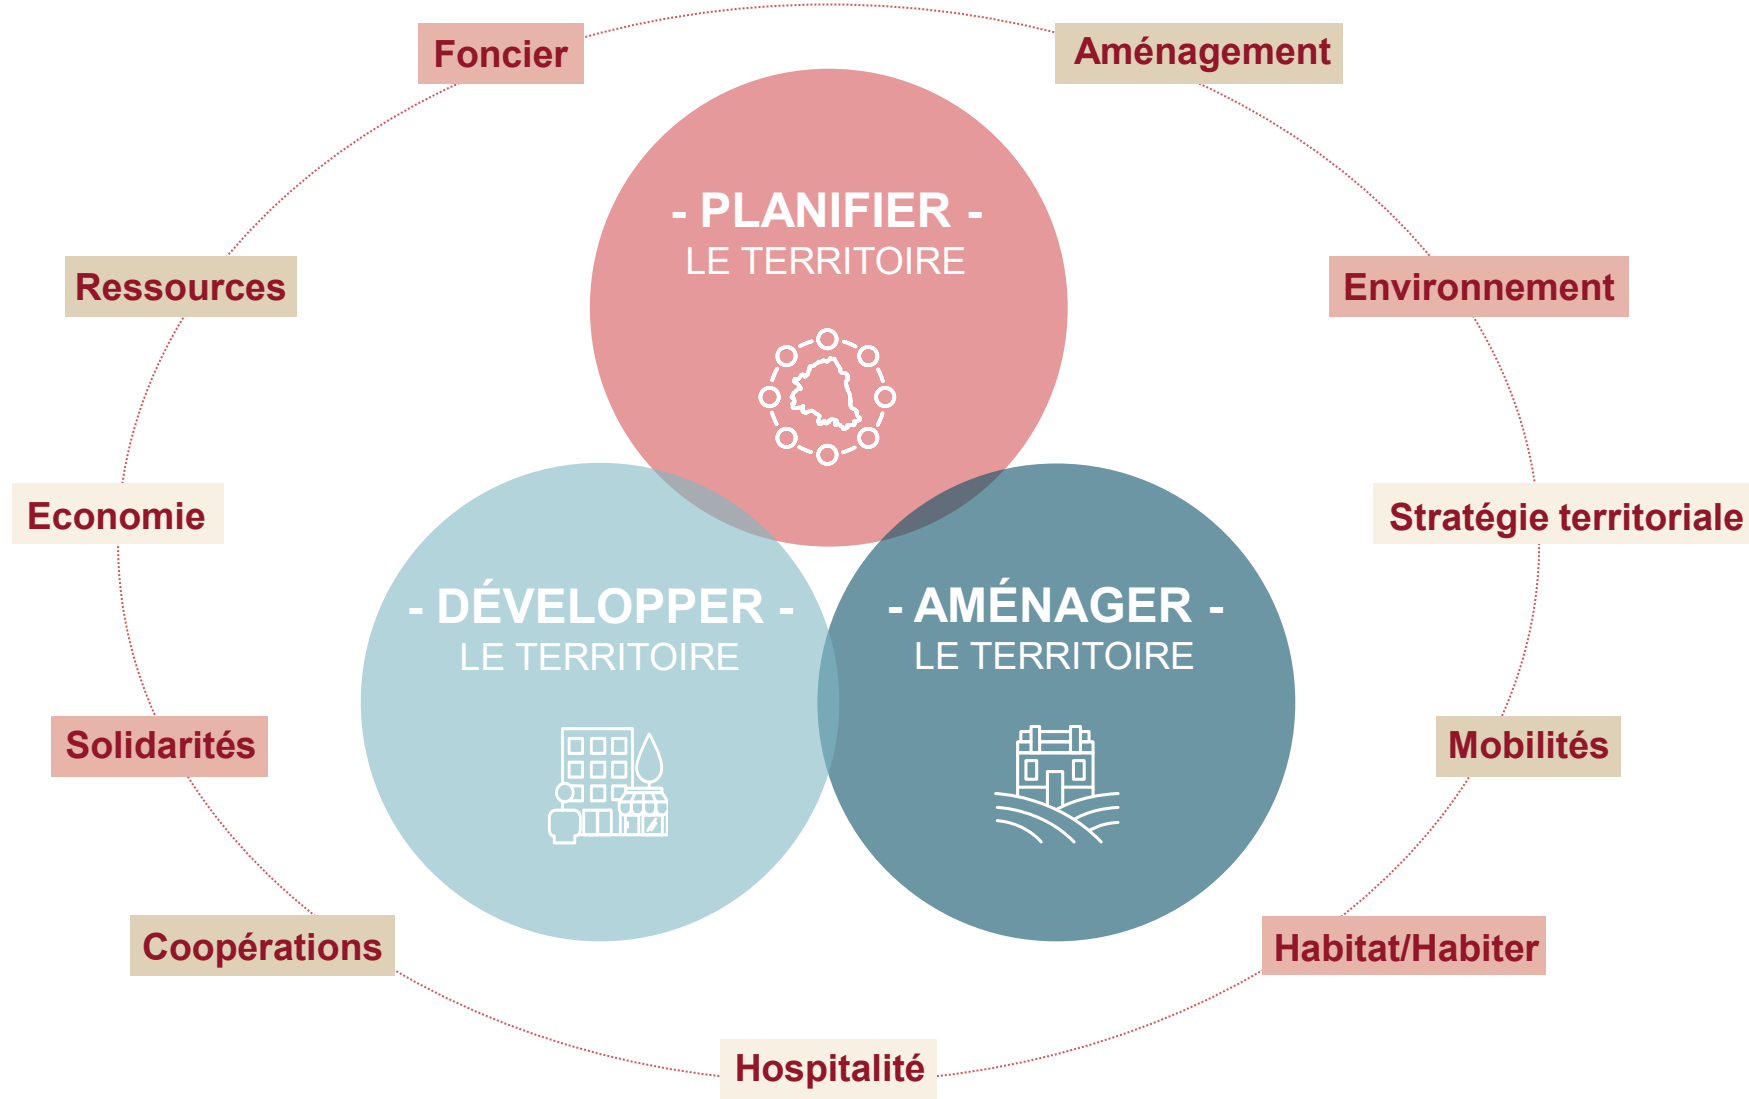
Foncier

Aménagement

- PLANIFIER -
LE TERRITOIRE

Ressources

Environnement

Economie

Stratégie territoriale

- DÉVELOPPER -
LE TERRITOIRE

- AMÉNAGER -
LE TERRITOIRE

Solidarités

Mobilités

Coopérations

Habitat/Habiter

Hospitalité